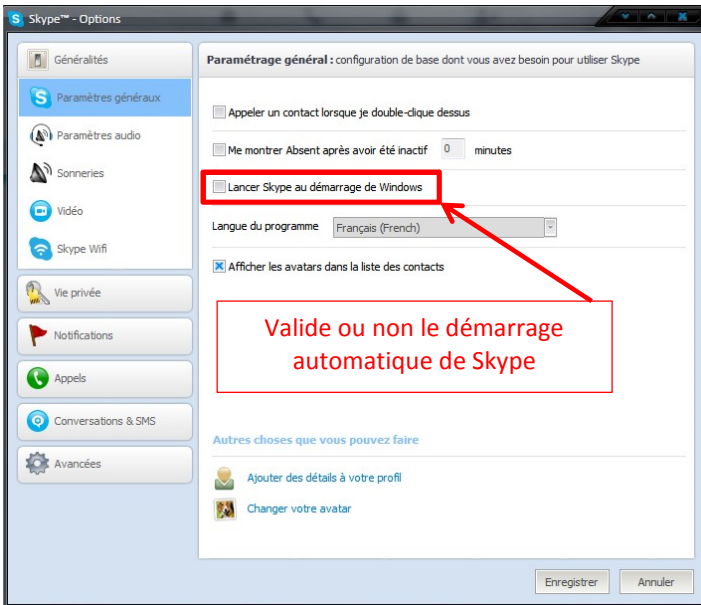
Skype™ - Options

Généralités
Paramètres généraux
Paramètres audio
Sonneries
Vidéo
Skype Wifi
Vie privée
Notifications
Appels
Conversations & SMS
Avancées

Paramétrage général : configuration de base dont vous avez besoin pour utiliser Skype

Appeler un contact lorsque je double-clique dessus

Me montrer Absent après avoir été inactif 0 minutes

Lancer Skype au démarrage de Windows

Langue du programme Français (French)

Afficher les avatars dans la liste des contacts

Valide ou non le démarrage automatique de Skype

Autres choses que vous pouvez faire

Ajouter des détails à votre profil

Changer votre avatar

Enregistrer Annuler